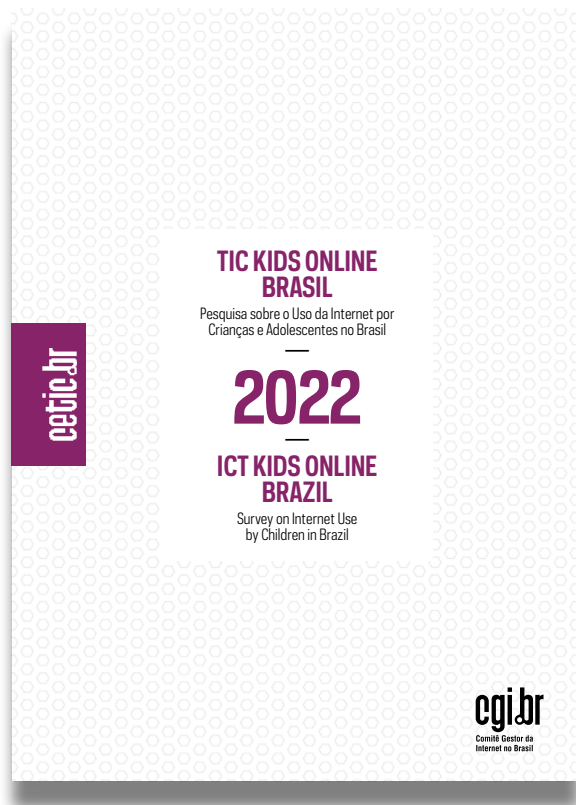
cetic.br

TIC KIDS ONLINE BRASIL

Pesquisa sobre o Uso da Internet por Crianças e Adolescentes no Brasil

2022

ICT KIDS ONLINE BRAZIL

Survey on Internet Use by Children in Brazil

cgi.br
Comitê Gestor da Internet no Brasil